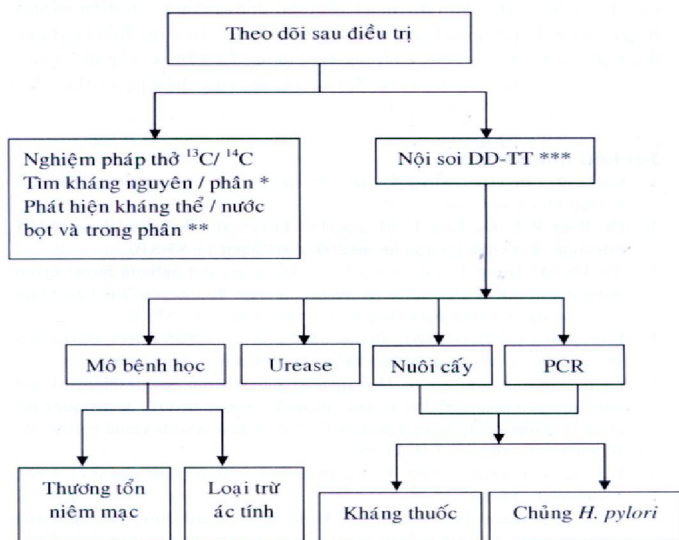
Theo dõi sau điều trị

Nghiệm pháp thở $^{13}C$/ $^{14}C$
Tìm kháng nguyên / phân *
Phát hiện kháng thể / nước bọt và trong phân **

Nội soi DD-TT ***

Mô bệnh học

Urease

Nuôi cấy

PCR

Thương tổn niêm mạc

Loại trừ ác tính

Kháng thuốc

Chủng *H. pylori*